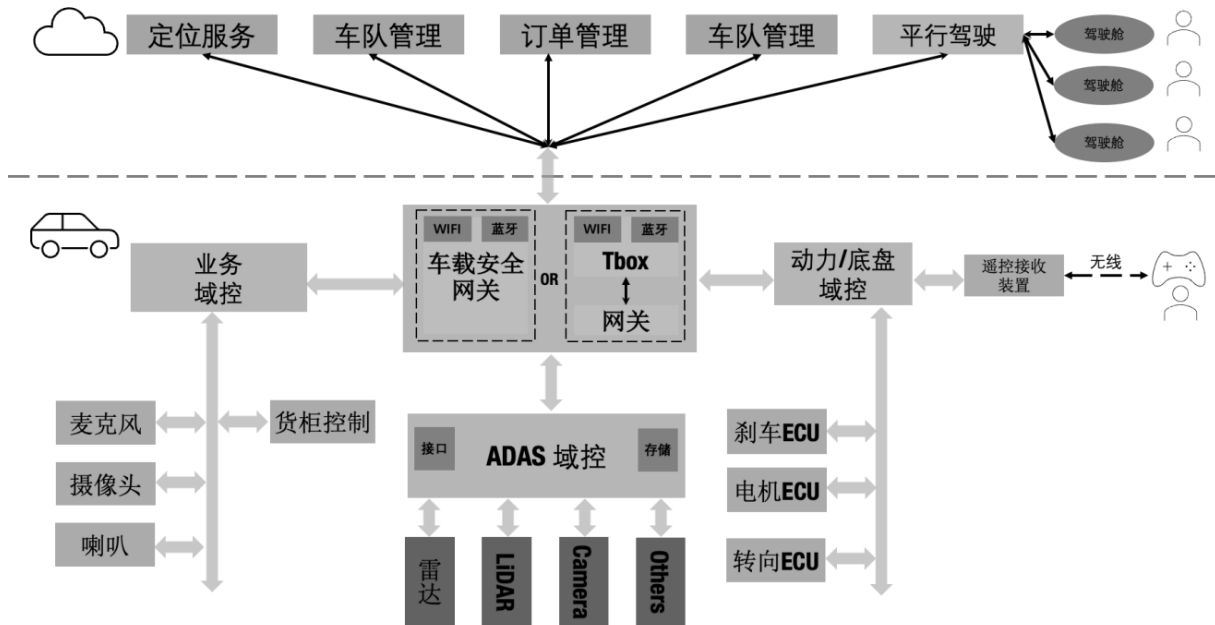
定位服务
车队管理
订单管理
车队管理
平行驾驶
驾驶舱
驾驶舱
驾驶舱

业务域控
WIFI
蓝牙
车载安全网关
OR
WIFI
蓝牙
Tbox
网关
动力/底盘域控
遥控接收装置
无线

麦克风
货柜控制
摄像头
喇叭
接口
ADAS 域控
存储
雷达
LiDAR
Camera
Others
刹车ECU
电机ECU
转向ECU